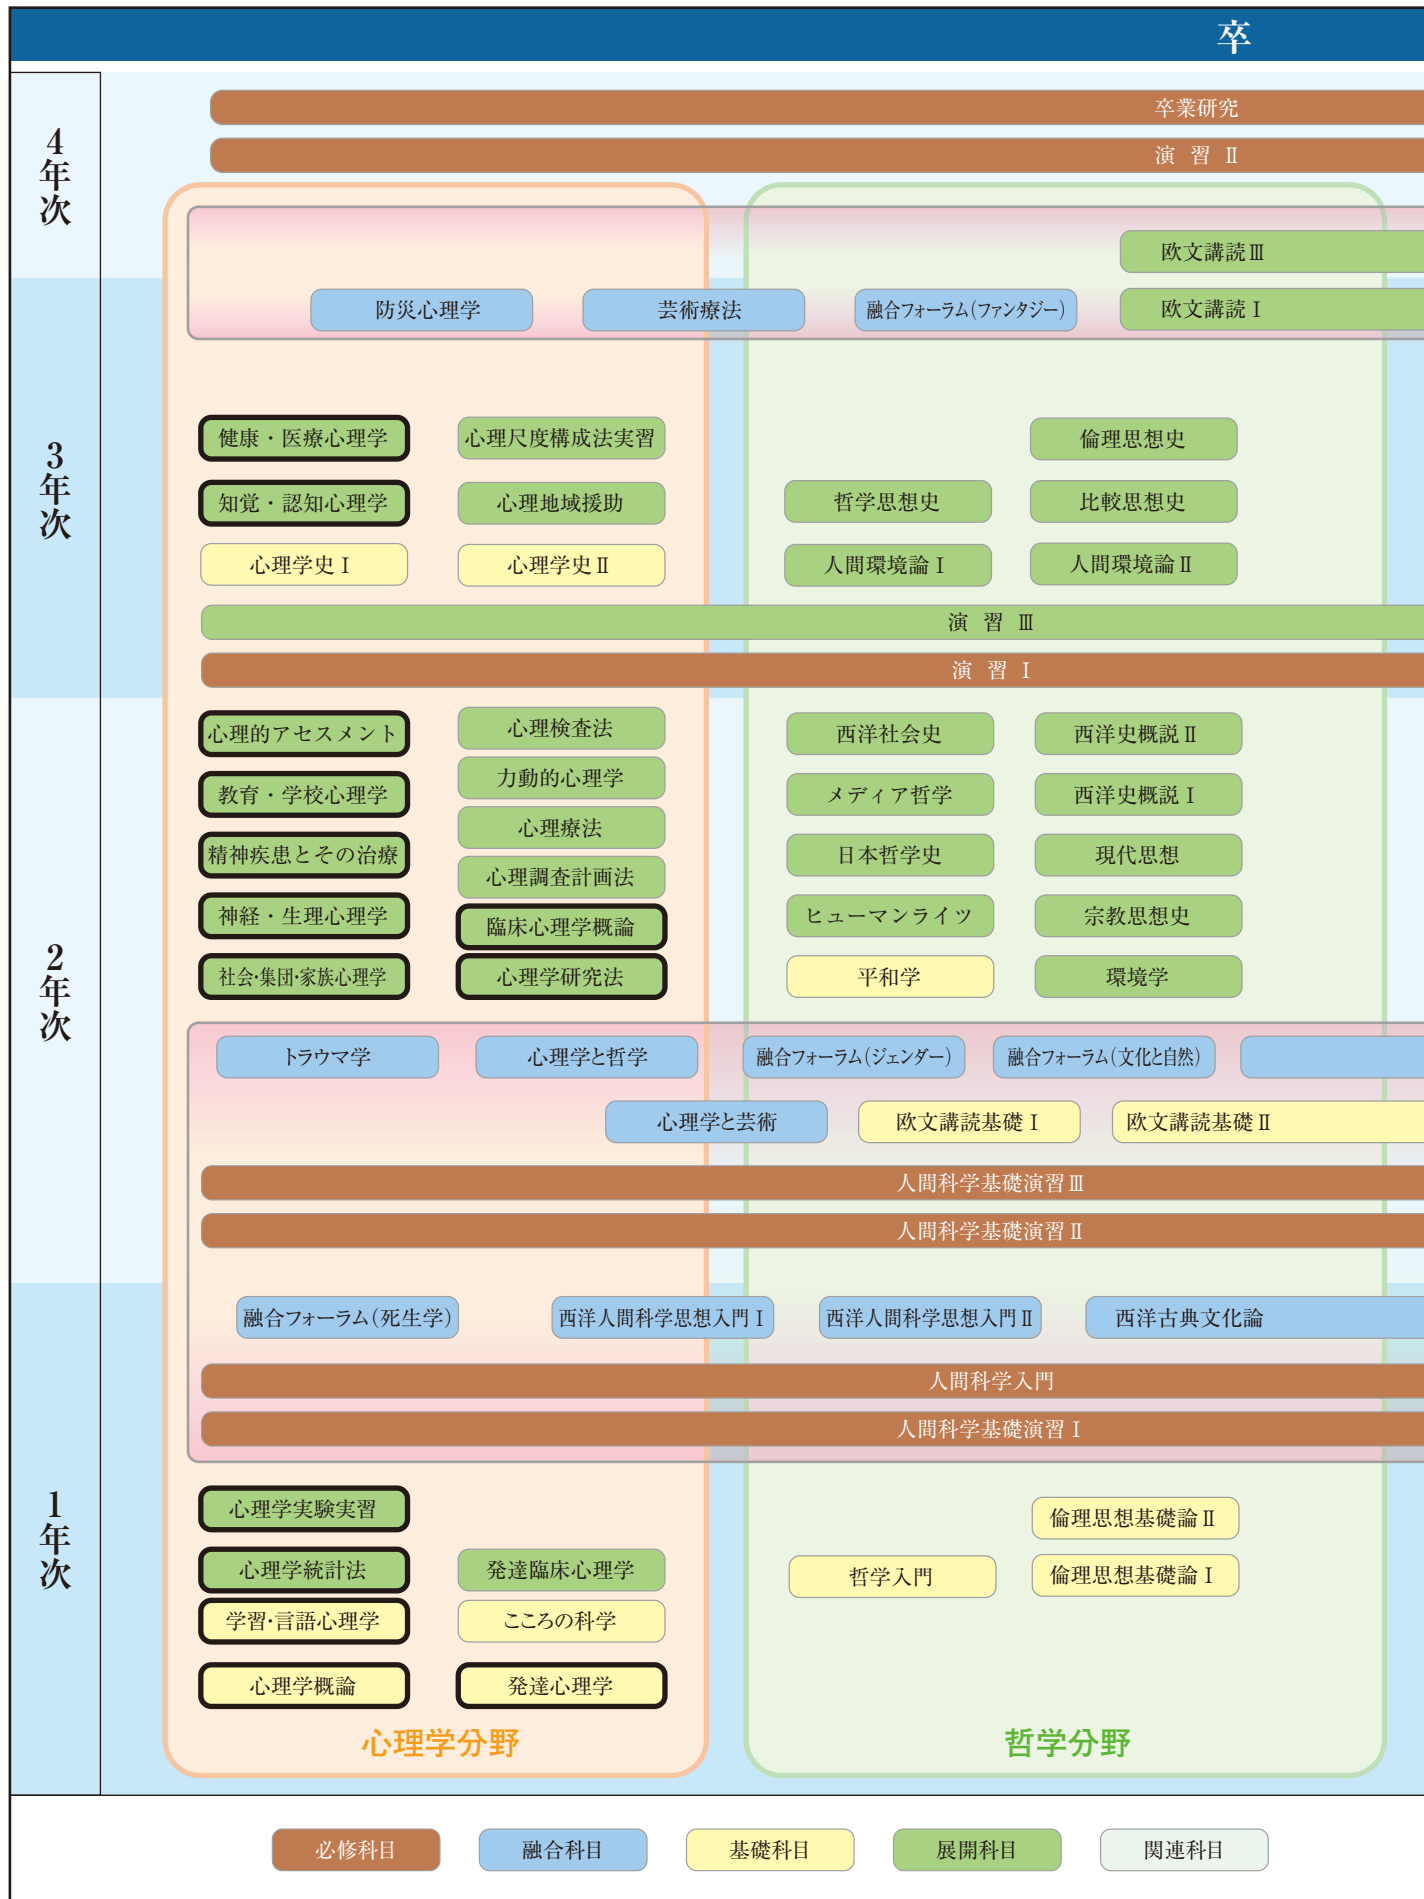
卒

4年次

卒業研究

演 習 Ⅱ

欧文講読Ⅲ

防災心理学

芸術療法

融合フォーラム(ファンタジー)

欧文講読Ⅰ

3年次

健康・医療心理学

心理尺度構成法実習

倫理思想史

知覚・認知心理学

心理地域援助

哲学思想史

比較思想史

心理学史Ⅰ

心理学史Ⅱ

人間環境論Ⅰ

人間環境論Ⅱ

演 習 Ⅲ

演 習 Ⅰ

2年次

心理的アセスメント

心理検査法

西洋社会史

西洋史概説Ⅱ

教育・学校心理学

力動的心理学

メディア哲学

西洋史概説Ⅰ

心理療法

精神疾患とその治療

日本哲学史

現代思想

心理調査計画法

神経・生理心理学

臨床心理学概論

ヒューマンライツ

宗教思想史

社会·集団·家族心理学

心理学研究法

平和学

環境学

トラウマ学

心理学と哲学

融合フォーラム(ジェンダー)

融合フォーラム(文化と自然)

心理学と芸術

欧文講読基礎Ⅰ

欧文講読基礎Ⅱ

人間科学基礎演習Ⅲ

人間科学基礎演習Ⅱ

1年次

融合フォーラム(死生学)

西洋人間科学思想入門Ⅰ

西洋人間科学思想入門Ⅱ

西洋古典文化論

人間科学入門

人間科学基礎演習Ⅰ

心理学実験実習

倫理思想基礎論Ⅱ

心理学統計法

発達臨床心理学

哲学入門

倫理思想基礎論Ⅰ

学習·言語心理学

こころの科学

心理学概論

発達心理学

心理学分野

哲学分野

必修科目

融合科目

基礎科目

展開科目

関連科目